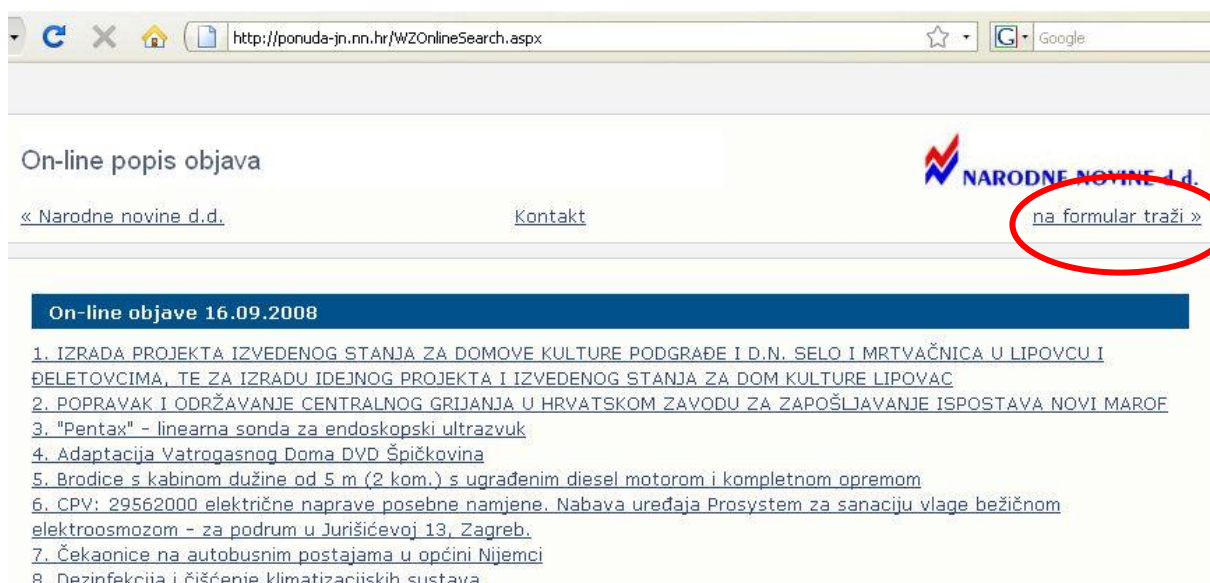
http://ponuda-jn.nn.hr/WZOnlineSearch.aspx

Google

On-line popis objava

NARODNE NOVINE d.d.

« Narodne novine d.d.

Kontakt

na formular traži »

On-line objave 16.09.2008

1. IZRADA PROJEKTA IZVEDENOG STANJA ZA DOMOVE KULTURE PODGRAĐE I D.N. SELO I MRTVAČNICA U LIPOVCU I ĐELETOVCIMA, TE ZA IZRADU IDEJNOG PROJEKTA I IZVEDENOG STANJA ZA DOM KULTURE LIPOVAC

2. POPRAVAK I ODRŽAVANJE CENTRALNOG GRIJANJA U HRVATSKOM ZAVODU ZA ZAPOŠLJAVANJE ISPOSTAVA NOVI MAROF

3. "Pentax" - linearna sonda za endoskopski ultrazvuk

4. Adaptacija Vatrogasnog Doma DVD Špičkovina

5. Brodice s kabinom dužine od 5 m (2 kom.) s ugrađenim diesel motorom i kompletnom opremom

6. CPV: 29562000 električne naprave posebne namjene. Nabava uređaja Prosystem za sanaciju vlage bežičnom elektroosmozom - za podrum u Jurišićevoj 13, Zagreb.

7. Čekaonice na autobusnim postajama u općini Nijemci

8. Dezinfekcija i čišćenje klimatizacijskih sustava